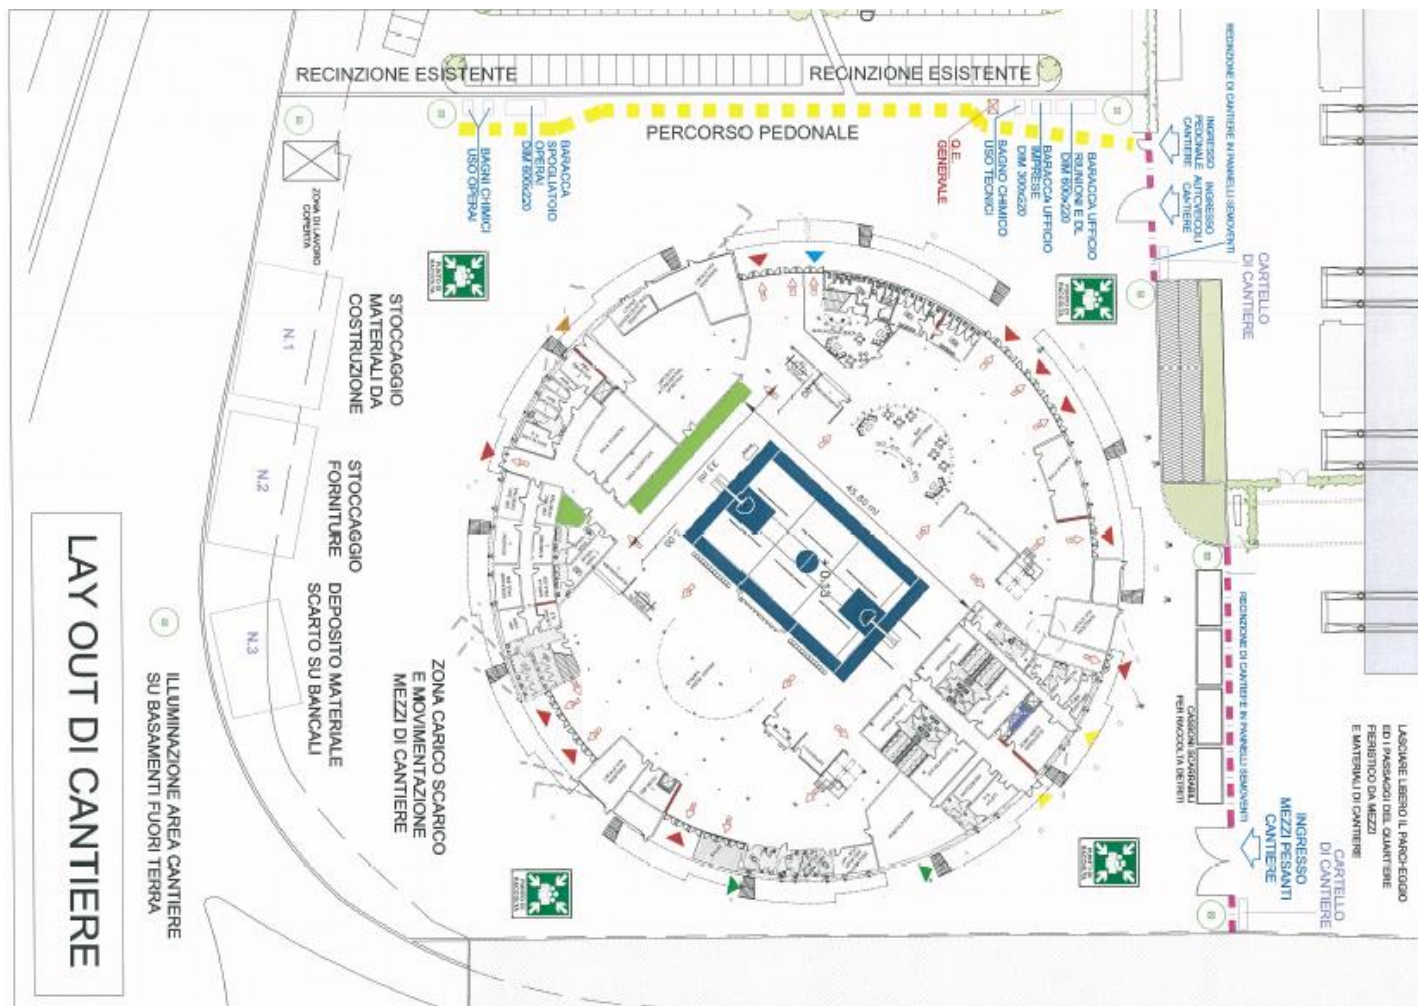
RECINZIONE ESISTENTE

RECINZIONE ESISTENTE

PERCORSO PEDONALE

BAGNI CHIMICI USO OPERAI

BARACCA SPOGLIATOIO OPERAI DIM 600x220

Q.E. GENERALE

BAGNO CHIMICO USO TECNICI

BARACCA UFFICIO IMPRESE DIM 300x220

BARACCA UFFICIO RIUNIONI E DL DIM 600x220

RECINZIONE DI CANTIERE IN PANNELLI SEMOVENTI

INGRESSO PEDONALE CANTIERE

INGRESSO AUTOVEICOLI CANTIERE

CARTELLO DI CANTIERE

ZONA DI LAVORO COPERTA

STOCCAGGIO MATERIALI DA COSTRUZIONE

STOCCAGGIO FORNITURE

DEPOSITO MATERIALE SCARTO SU BANCALI

N.1

N.2

N.3

ZONA CARICO SCARICO E MOVIMENTAZIONE MEZZI DI CANTIERE

31 ml

45.80 ml

LAY OUT DI CANTIERE

ILLUMINAZIONE AREA CANTIERE SU BASAMENTI FUORI TERRA

RECINZIONE DI CANTIERE IN PANNELLI SEMOVENTI

CASSONI SCARRABILI PER RACCOLTA DETRITI

INGRESSO MEZZI PESANTI CANTIERE

CARTELLO DI CANTIERE

LASCIARE LIBERO IL PARCHEGGIO ED I PASSAGGI DEL QUARTIERE FERISTICO DA MEZZI E MATERIALI DI CANTIERE